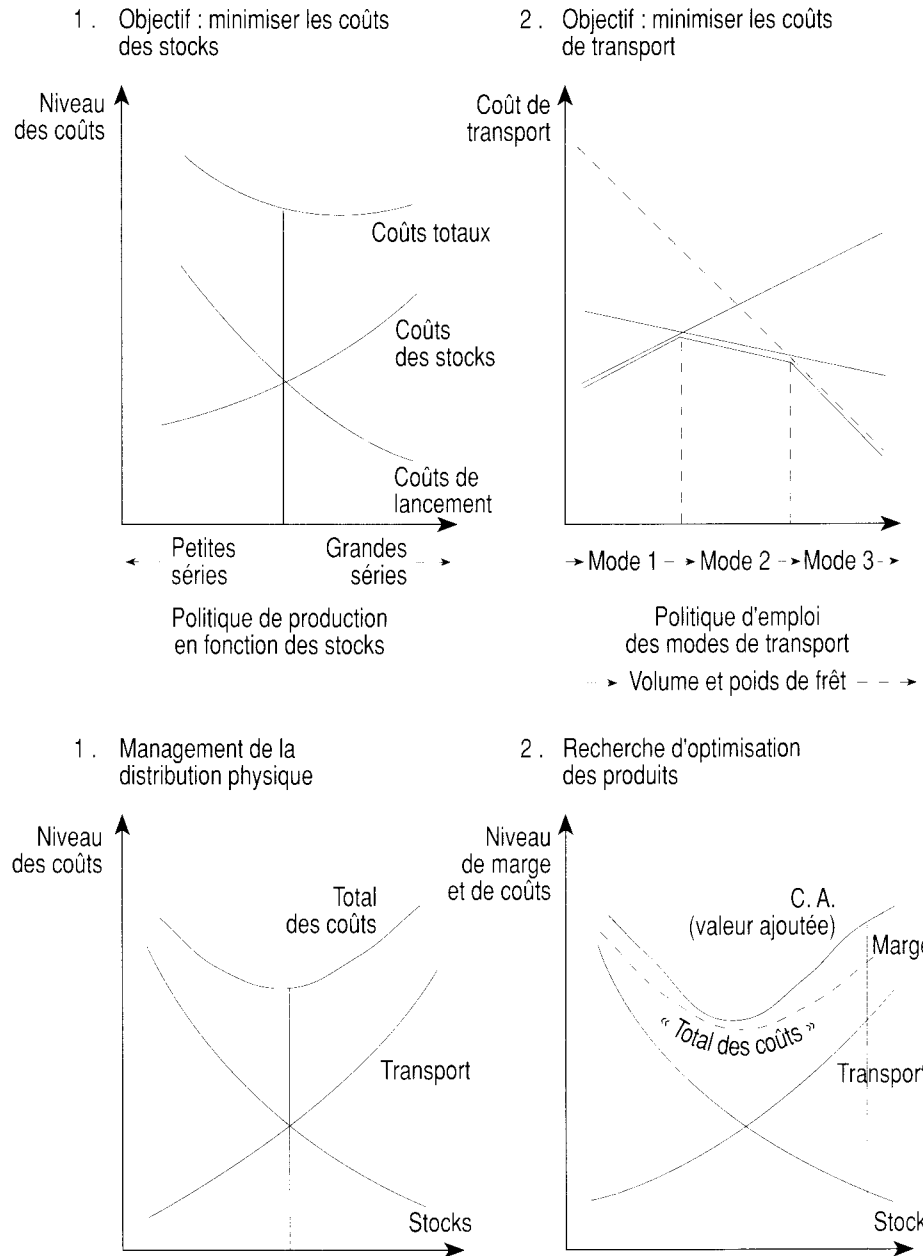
1. Objectif : minimiser les coûts des stocks

Niveau des coûts

Coûts totaux

Coûts des stocks

Coûts de lancement

Petites séries

Grandes séries

Politique de production en fonction des stocks

2. Objectif : minimiser les coûts de transport

Coût de transport

Mode 1 Mode 2 Mode 3

Politique d'emploi des modes de transport

Volume et poids de frêt

1. Management de la distribution physique

Niveau des coûts

Total des coûts

Transport

Stocks

2. Recherche d'optimisation des produits

Niveau de marge et de coûts

C. A. (valeur ajoutée)

Marge

« Total des coûts »

Transport

Stock